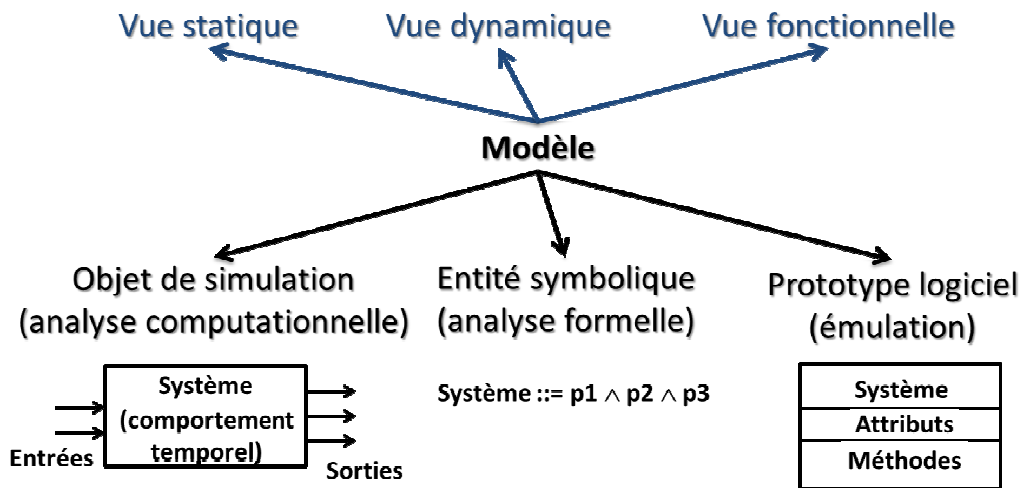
Vue statique

Vue dynamique

Vue fonctionnelle

Modèle

Objet de simulation (analyse computationnelle)

Entité symbolique (analyse formelle)

Prototype logiciel (émulation)

Système (comportement temporel)

Entrées

Sorties

Système ::= p1 $\wedge$ p2 $\wedge$ p3

| Système |
|---|
| Attributs |
| Méthodes |